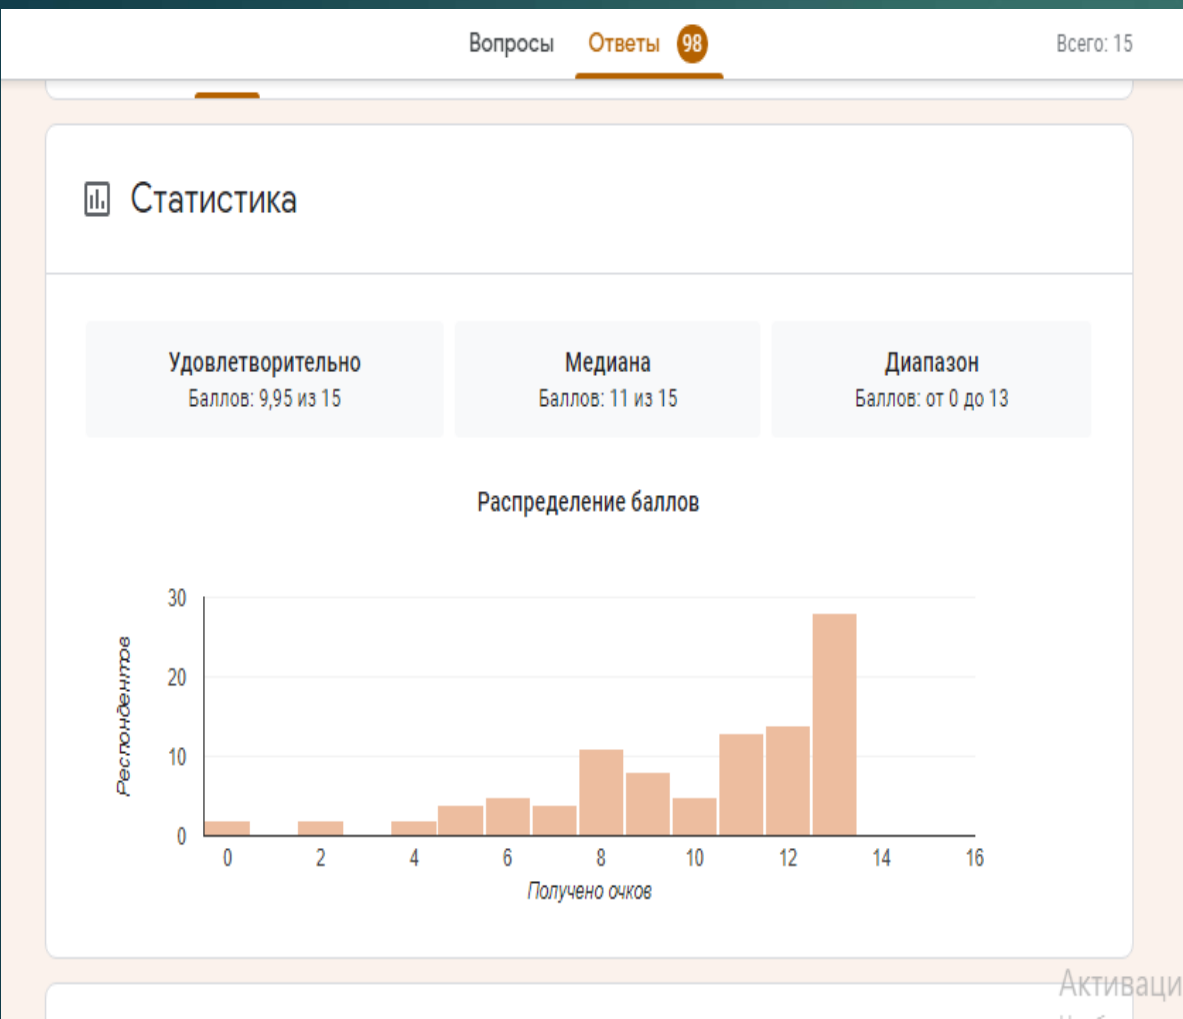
Вопросы Ответы 98 Всего: 15

Статистика

Удовлетворительно
Баллов: 9,95 из 15

Медиана
Баллов: 11 из 15

Диапазон
Баллов: от 0 до 13

Распределение баллов

Респондентов

30
20
10
0

0 2 4 6 8 10 12 14 16

Получено очков

Активаци